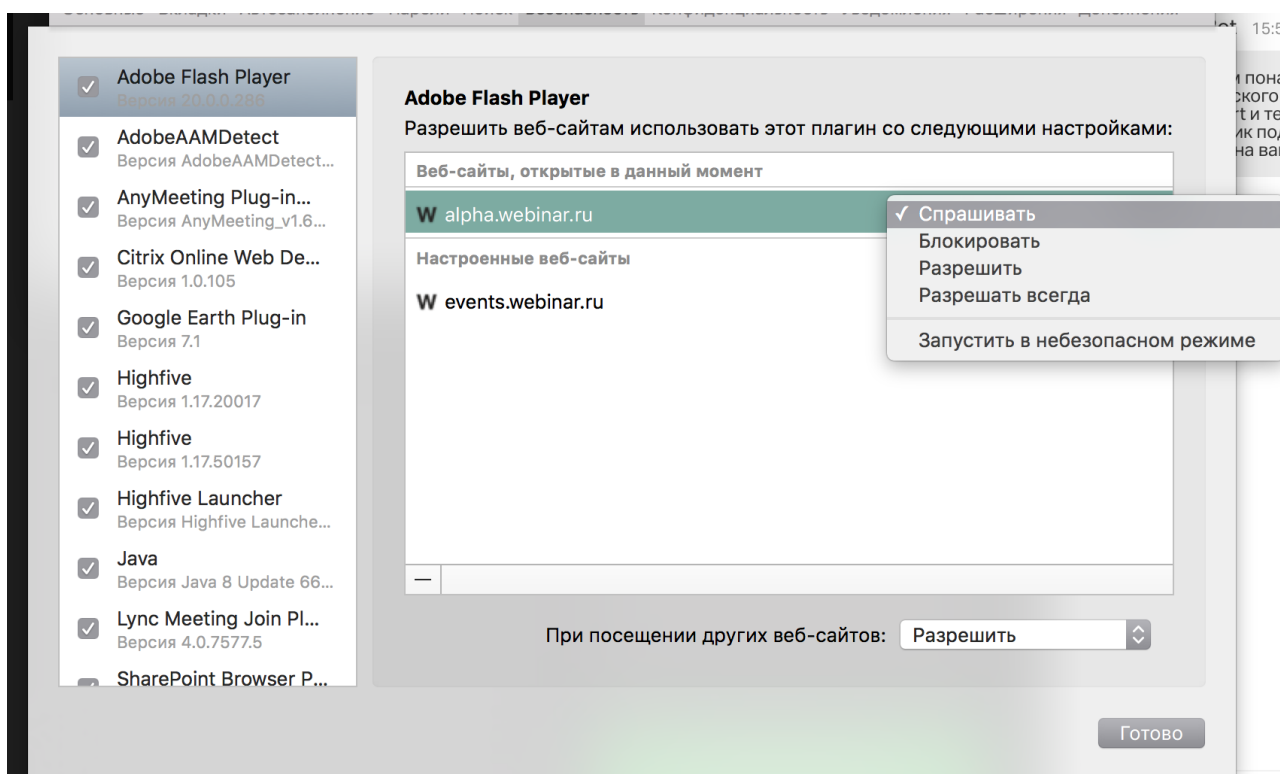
Adobe Flash Player
Версия 20.0.0.286

AdobeAAMDetect
Версия AdobeAAMDetect...

AnyMeeting Plug-in...
Версия AnyMeeting_v1.6...

Citrix Online Web De...
Версия 1.0.105

Google Earth Plug-in
Версия 7.1

Highfive
Версия 1.17.20017

Highfive
Версия 1.17.50157

Highfive Launcher
Версия Highfive Launche...

Java
Версия Java 8 Update 66...

Lync Meeting Join Pl...
Версия 4.0.7577.5

SharePoint Browser P...

Adobe Flash Player
Разрешить веб-сайтам использовать этот плагин со следующими настройками:

Веб-сайты, открытые в данный момент
W alpha.webinar.ru

✓ Спрашивать
Блокировать
Разрешить
Разрешать всегда
Запустить в небезопасном режиме

Настроенные веб-сайты
W events.webinar.ru

—

При посещении других веб-сайтов: Разрешить

Готово

15:5
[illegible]